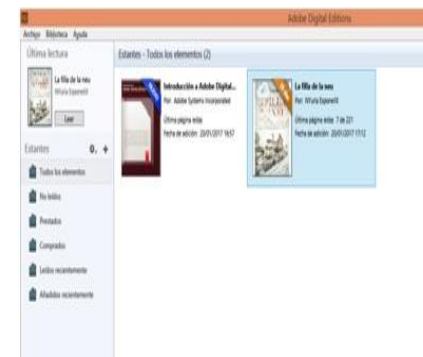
Adobe Digital Editions

Archivo Biblioteca Ayuda

Última lectura

La filla de la neu
Núria Esponellà

Leer

Estantes

Todos los elementos

No leídos

Prestados

Comprados

Leídos recientemente

Añadidos recientemente

Estantes - Todos los elementos (2)

Introducción a Adobe Digital...
Por: Adobe Systems Incorporated
Última página leída:
Fecha de adición: 20/01/2017 16:57

La filla de la neu
Por: Núria Esponellà
Última página leída: 7 de 221
Fecha de adición: 20/01/2017 17:12